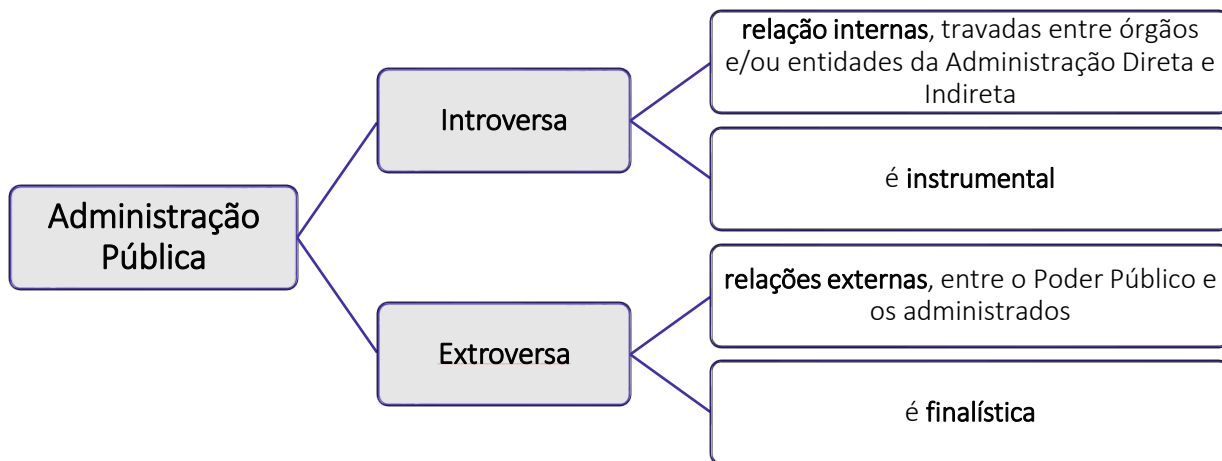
Administração Pública

Introversa

relação internas, travadas entre órgãos e/ou entidades da Administração Direta e Indireta

é instrumental

Extroversa

relações externas, entre o Poder Público e os administrados

é finalística